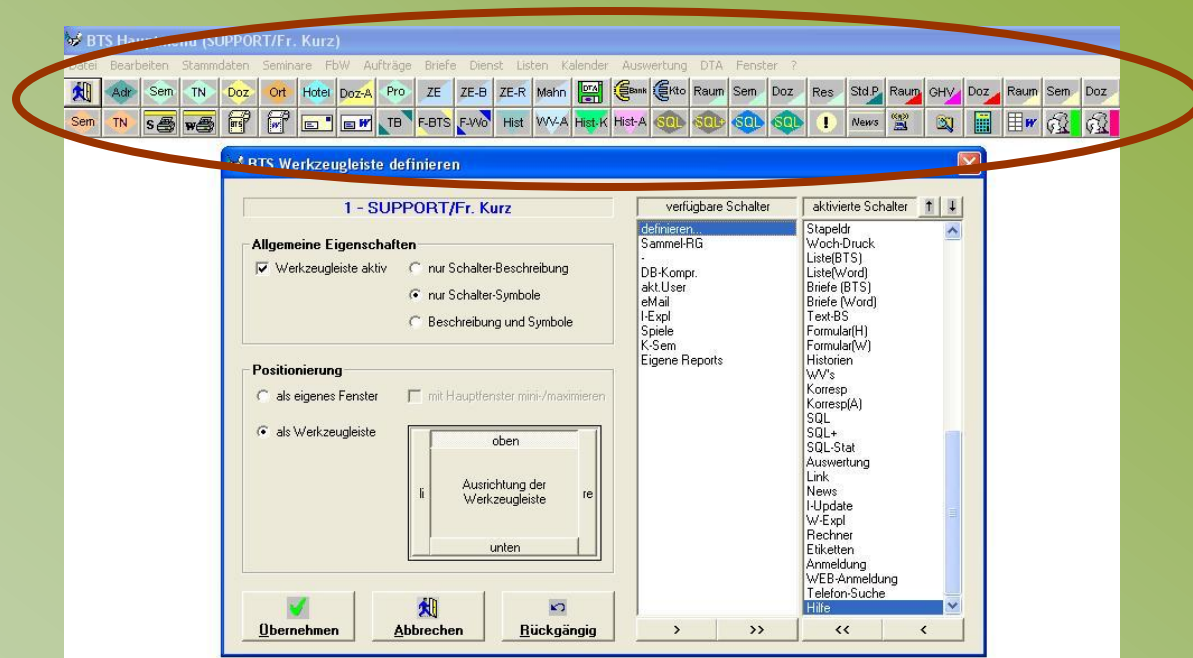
BTS Hauptmenü (SUPPORT/Fr. Kurz)

Datei Bearbeiten Stammdaten Seminare FbW Aufträge Briefe Dienst Listen Kalender Auswertung DTA Fenster ?

Adr Sem TN Doz Ort Hotel Doz-A Pro ZE ZE-B ZE-R Mahn DTA Bank Kto Raum Sem Doz Res Std.P Raum GHV Doz Raum Sem Doz

Sem TN S W BTS W W TB F-BTS F-Wo Hist WV-A Hist-K Hist-A SQL SQL+ SQL SQL ! News

BTS Werkzeugleiste definieren

1 - SUPPORT/Fr. Kurz

Allgemeine Eigenschaften

Werkzeugleiste aktiv

nur Schalter-Beschreibung

nur Schalter-Symbole

Beschreibung und Symbole

Positionierung

als eigenes Fenster

mit Hauptfenster mini-/maximieren

als Werkzeugleiste

oben

li

Ausrichtung der Werkzeugleiste

re

unten

verfügbare Schalter

definieren...
Sammel-RG
-
DB-Kompr.
akt.User
eMail
I-Expl
Spiele
K-Sem
Eigene Reports

aktivierte Schalter

Stapeldr
Woch-Druck
Liste(BTS)
Liste(Word)
Briefe (BTS)
Briefe (Word)
Text-BS
Formular(H)
Formular(W)
Historien
WV's
Korresp
Korresp(A)
SQL
SQL+
SQL-Stat
Auswertung
Link
News
I-Update
W-Expl
Rechner
Etiketten
Anmeldung
WEB-Anmeldung
Telefon-Suche
Hilfe

Übernehmen

Abbrechen

Rückgängig

>

>>

<<

<